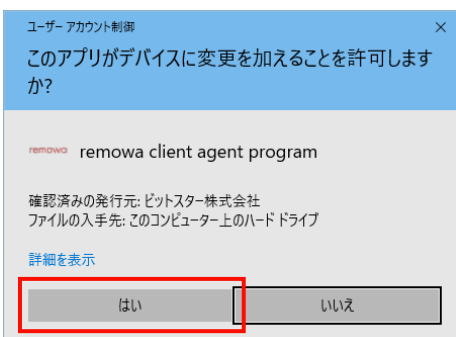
ユーザー アカウント制御

×

このアプリがデバイスに変更を加えることを許可しますか?

remowa remowa client agent program

確認済みの発行元: ビットスター株式会社
ファイルの入手先: このコンピューター上のハード ドライブ

詳細を表示

はい

いいえ